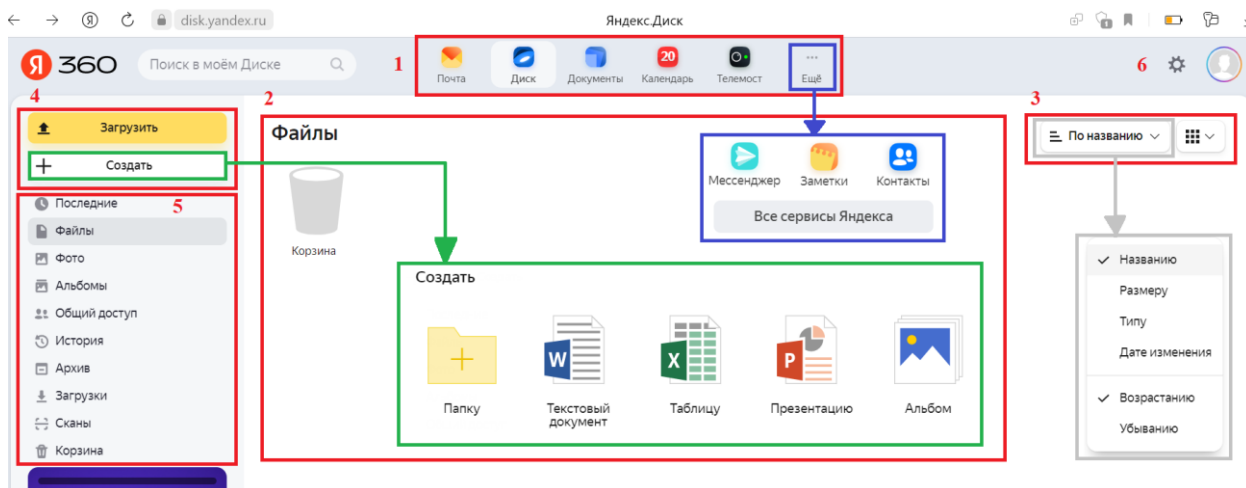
disk.yandex.ru

Яндекс.Диск

Я 360

Поиск в моём Диске

1

Почта
Диск
Документы
20
Календарь
Телемост
Ещё

6

4

2

3

Загрузить

Создать

Файлы

Мессенджер
Заметки
Контакты

Все сервисы Яндекса

По названию

5

Последние
Файлы
Фото
Альбомы
Общий доступ
История
Архив
Загрузки
Сканы
Корзина

Корзина

Создать

Папку
Текстовый документ
Таблицу
Презентацию
Альбом

Названию
Размеру
Типу
Дате изменения
Возрастанию
Убыванию